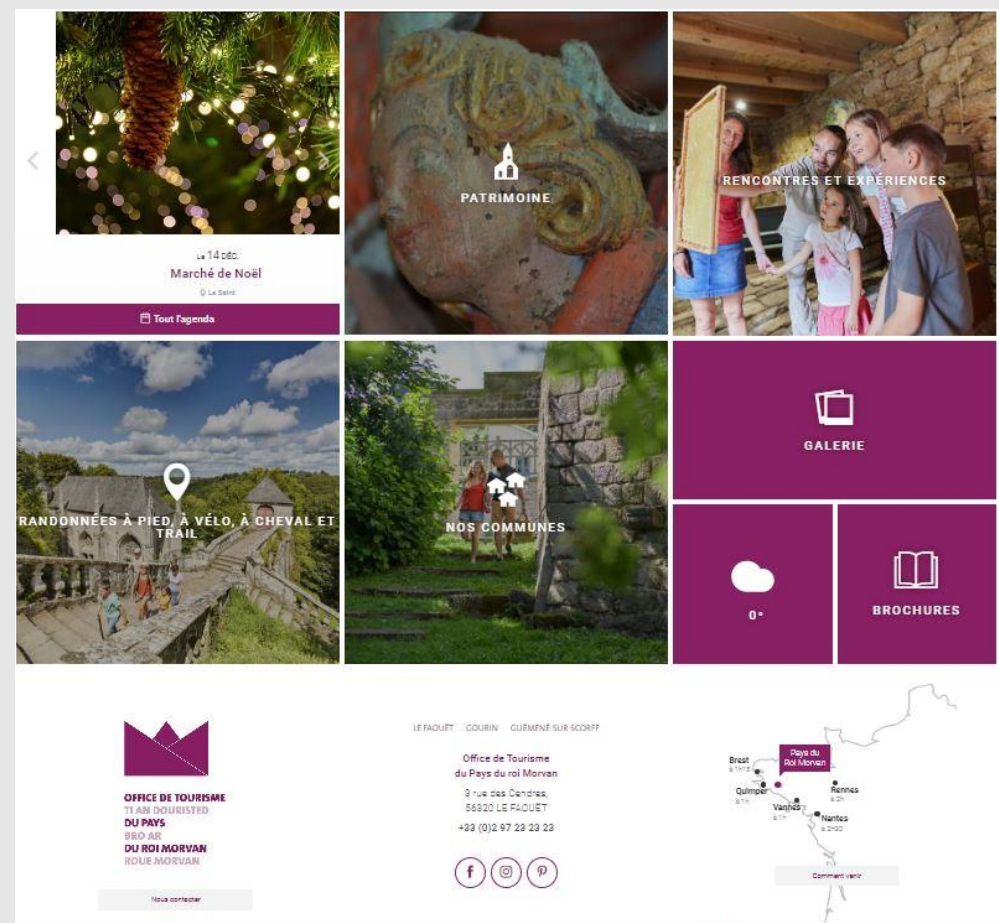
Le 14 DÉC.
Marché de Noël
Le Saint
Tout l'agenda

PATRIMOINE

RENCONTRES ET EXPÉRIENCES

RANDONNÉES À PIED, À VÉLO, À CHEVAL ET TRAIL

NOS COMMUNES

GALERIE

0°

BROCHURES

OFFICE DE TOURISME
TI AN DOURISTED
DU PAYS
BRO AR
DU ROI MORVAN
ROUE MORVAN

Nous contacter

LE FAOUËT COURIN GUÉMENÉ-SUR-SCORFF

Office de Tourisme
du Pays du roi Morvan

3 rue des Cendres,
56320 LE FAOUËT

+33 (0)2 97 23 23 23

Pays du Roi Morvan
Brest
à 1h15
Quimper
à 1h
Rennes
à 2h
Vannes
à 1h
Nantes
à 2h30

Comment venir